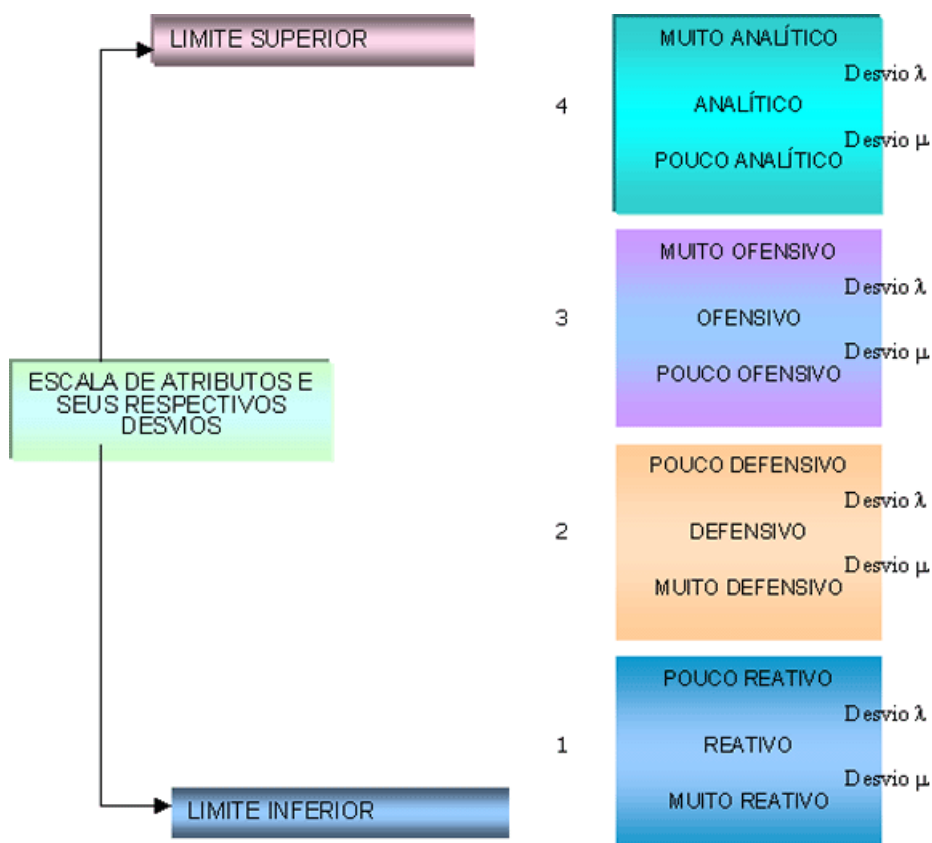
LIMITE SUPERIOR

ESCALA DE ATRIBUTOS E SEUS RESPECTIVOS DESVIOS

LIMITE INFERIOR

4

MUITO ANALÍTICO
Desvio $\lambda$
ANALÍTICO
Desvio $\mu$
POUCO ANALÍTICO

3

MUITO OFENSIVO
Desvio $\lambda$
OFENSIVO
Desvio $\mu$
POUCO OFENSIVO

2

POUCO DEFENSIVO
Desvio $\lambda$
DEFENSIVO
Desvio $\mu$
MUITO DEFENSIVO

1

POUCO REATIVO
Desvio $\lambda$
REATIVO
Desvio $\mu$
MUITO REATIVO